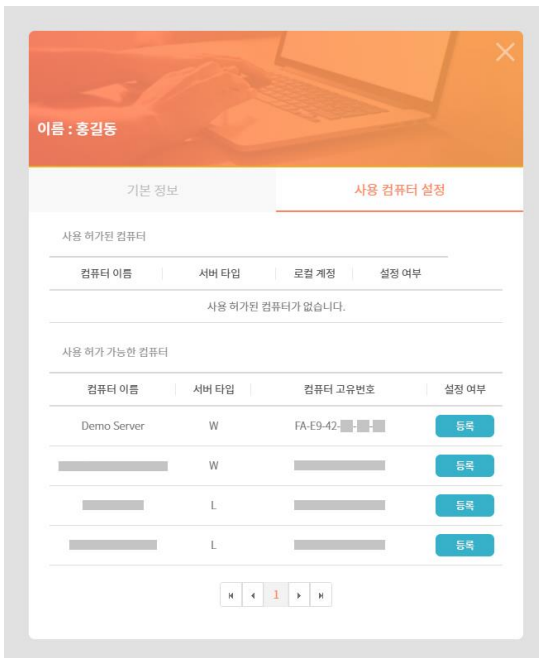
이름 : 홍길동

기본 정보

사용 컴퓨터 설정

사용 허가된 컴퓨터

| 컴퓨터 이름 | 서버 타입 | 로컬 계정 | 설정 여부 |
|---|---|---|---|
| 사용 허가된 컴퓨터가 없습니다. | | | |

사용 허가 가능한 컴퓨터

| 컴퓨터 이름 | 서버 타입 | 컴퓨터 고유번호 | 설정 여부 |
|---|---|---|---|
| Demo Server | W | FA-E9-42-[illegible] | 등록 |
| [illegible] | W | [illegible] | 등록 |
| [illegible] | L | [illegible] | 등록 |
| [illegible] | L | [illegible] | 등록 |

1